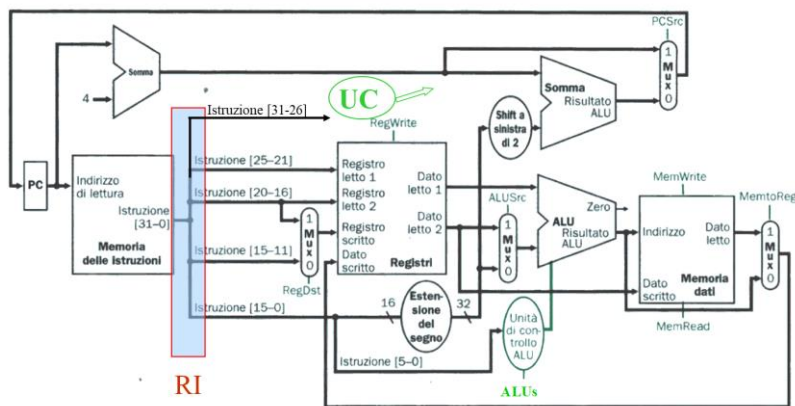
PCSrc

Somma

4

1
Mux
0

Somma
Risultato
ALU

UC

Istruzione [31-26]

RegWrite

Shift a sinistra di 2

PC

Indirizzo di lettura

Istruzione [31–0]

Memoria delle istruzioni

Istruzione [25–21]

Istruzione [20–16]

Istruzione [15–11]

Istruzione [15–0]

1
Mux
0

RegDst

Registro letto 1

Registro letto 2

Registro scritto

Dato scritto

Registri

Dato letto 1

Dato letto 2

ALUSrc

1
Mux
0

Zero

ALU

Risultato ALU

MemWrite

Indirizzo

Dato letto

Dato scritto

Memoria dati

MemtoReg

1
Mux
0

MemRead

16

Estensione del segno

32

Unità di controllo ALU

Istruzione [5–0]

ALUs

RI